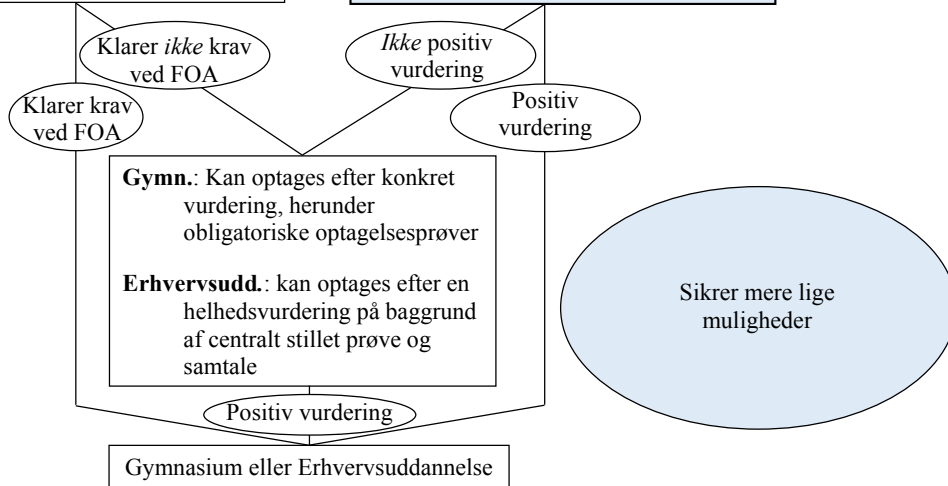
Klarer *ikke* krav ved FOA

*Ikke* positiv vurdering

Klarer krav ved FOA

Positiv vurdering

**Gymn.**: Kan optages efter konkret vurdering, herunder obligatoriske optagelsesprøver

**Erhvervsudd.**: kan optages efter en helhedsvurdering på baggrund af centralt stillet prøve og samtale

Sikrer mere lige muligheder

Positiv vurdering

Gymnasium eller Erhvervsuddannelse